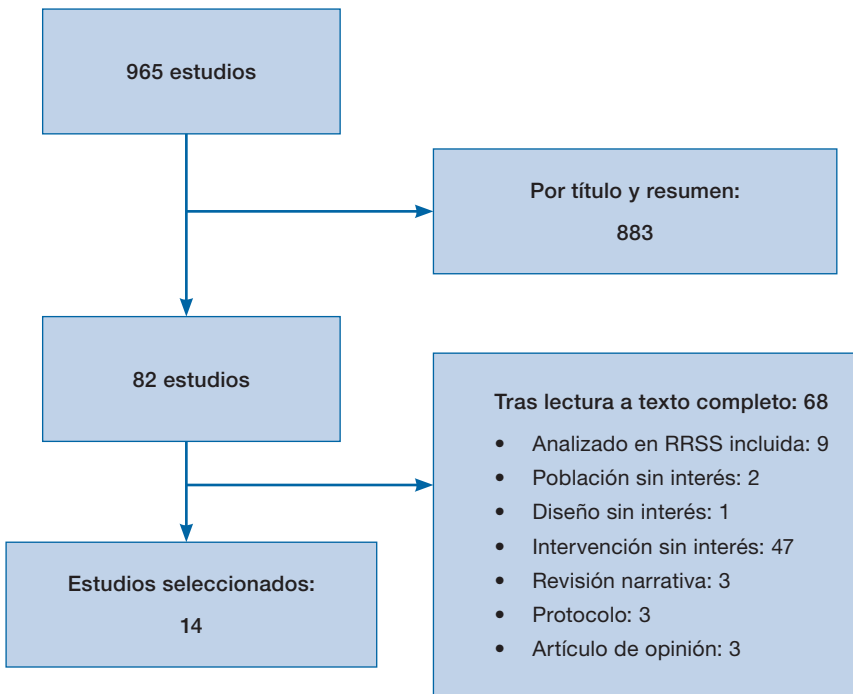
965 estudios

Por título y resumen:

883

82 estudios

Tras lectura a texto completo: 68

- Analizado en RRSS incluida: 9
- Población sin interés: 2
- Diseño sin interés: 1
- Intervención sin interés: 47
- Revisión narrativa: 3
- Protocolo: 3
- Artículo de opinión: 3

Estudios seleccionados:

14